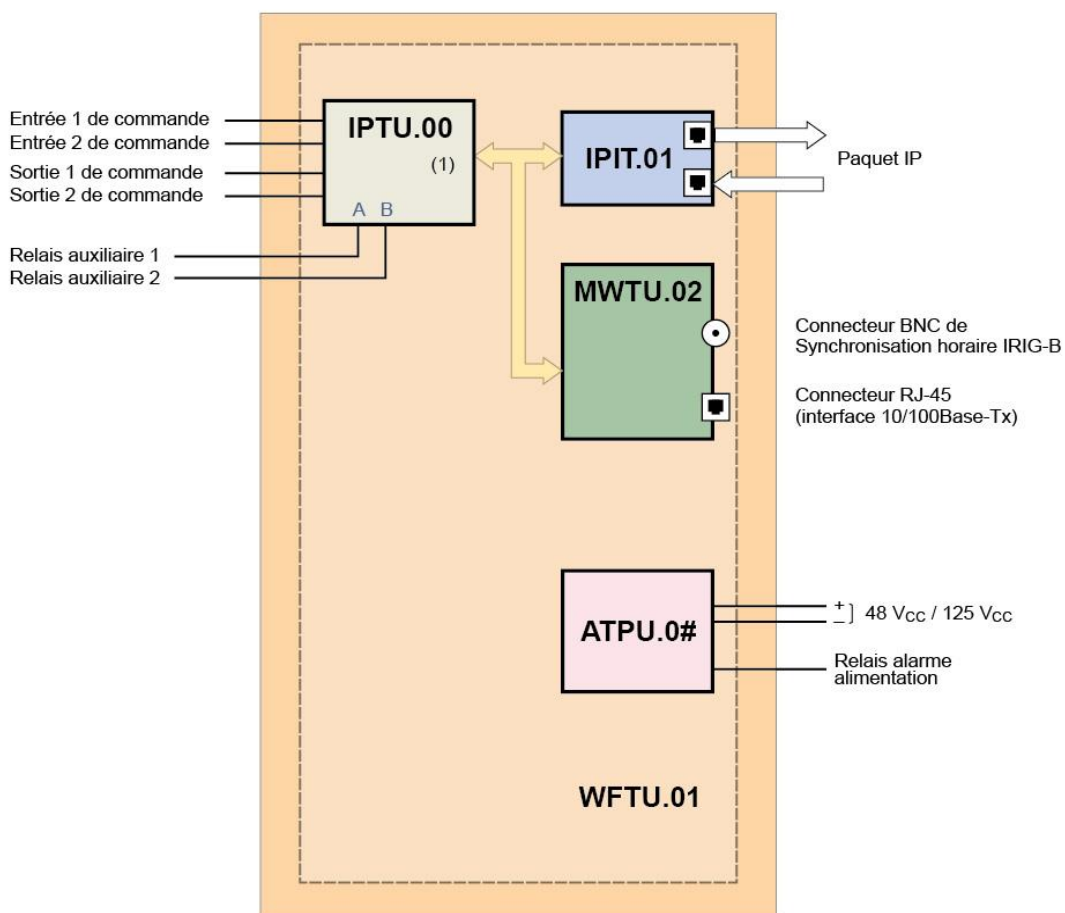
Entrée 1 de commande
Entrée 2 de commande
Sortie 1 de commande
Sortie 2 de commande

IPTU.00
(1)
A B

Relais auxiliaire 1
Relais auxiliaire 2

IPIT.01

Paquet IP

MWTU.02

Connecteur BNC de Synchronisation horaire IRIG-B

Connecteur RJ-45 (interface 10/100Base-Tx)

ATPU.0#

$^{+}_{-}$] 48 V$_{CC}$ / 125 V$_{CC}$

Relais alarme alimentation

WFTU.01